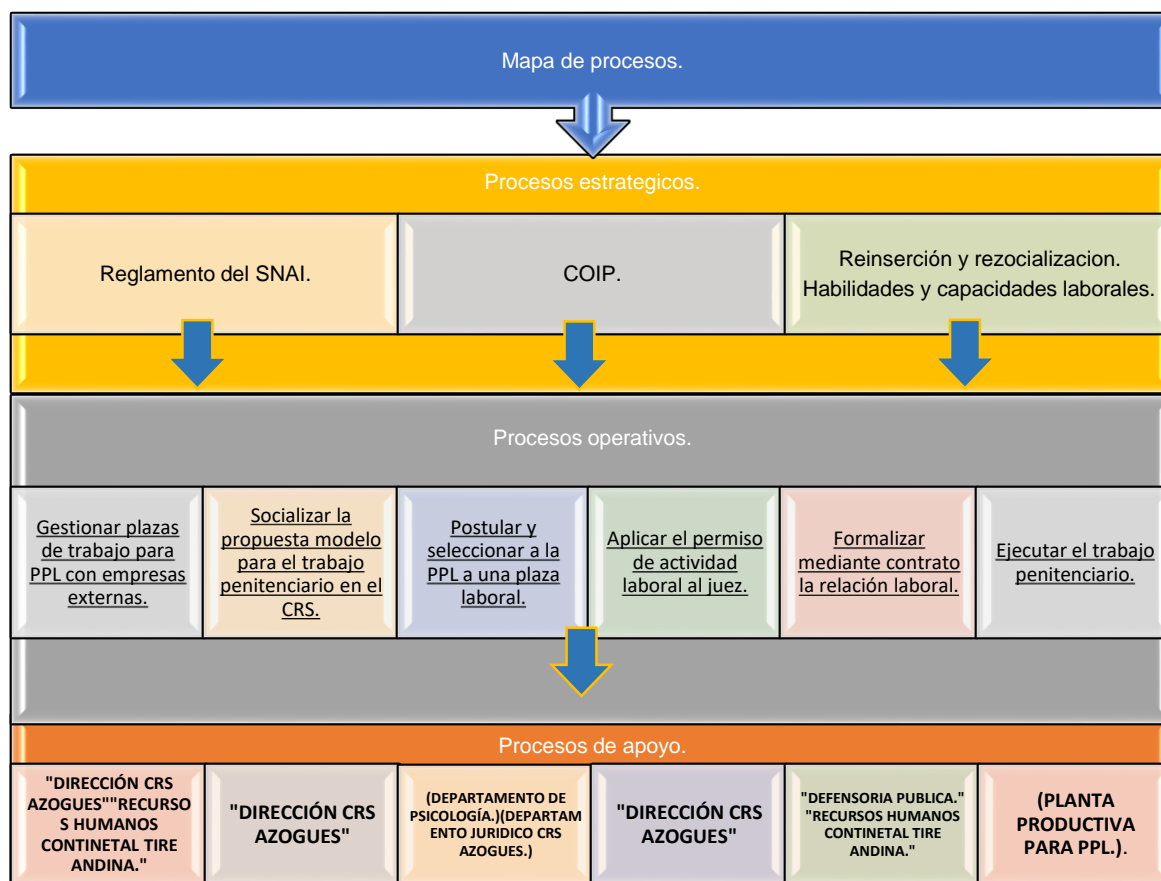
Mapa de procesos.

Procesos estrategicos.

Reglamento del SNAI.

COIP.

Reinserción y rezocializacion. Habilidades y capacidades laborales.

Procesos operativos.

Gestionar plazas de trabajo para PPL con empresas externas.

Socializar la propuesta modelo para el trabajo penitenciario en el CRS.

Postular y seleccionar a la PPL a una plaza laboral.

Aplicar el permiso de actividad laboral al juez.

Formalizar mediante contrato la relación laboral.

Ejecutar el trabajo penitenciario.

Procesos de apoyo.

"DIRECCIÓN CRS AZOGUES""RECURSOS HUMANOS CONTINETAL TIRE ANDINA."

"DIRECCIÓN CRS AZOGUES"

(DEPARTAMENTO DE PSICOLOGÍA.)(DEPARTAMENTO JURIDICO CRS AZOGUES.)

"DIRECCIÓN CRS AZOGUES"

"DEFENSORIA PUBLICA." "RECURSOS HUMANOS CONTINETAL TIRE ANDINA."

(PLANTA PRODUCTIVA PARA PPL.).